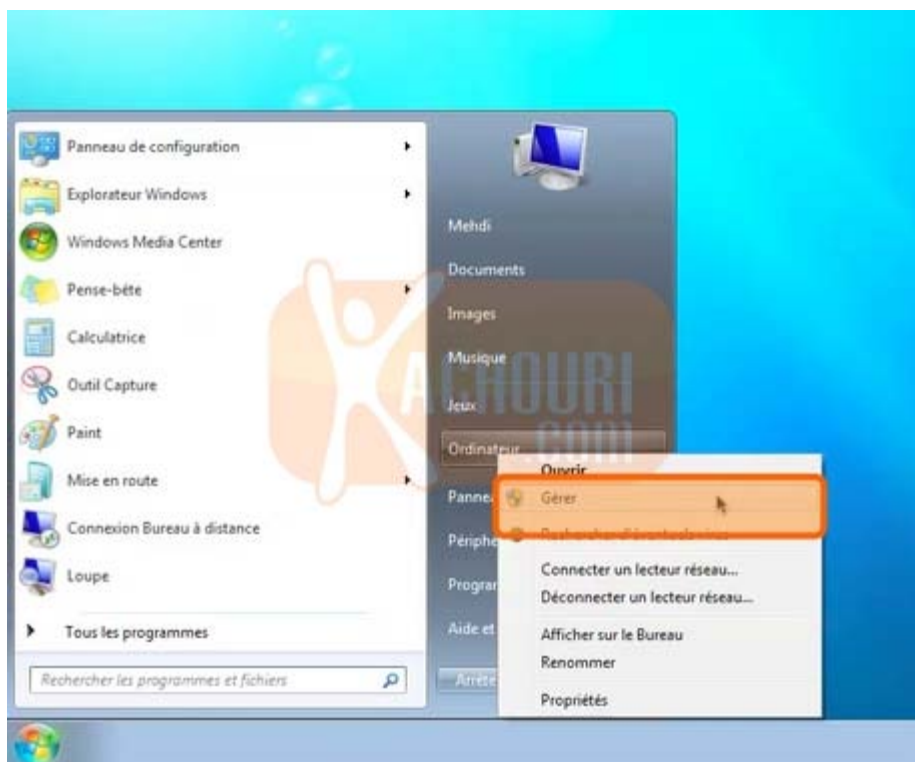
Panneau de configuration
Explorateur Windows
Windows Media Center
Pense-bête
Calculatrice
Outil Capture
Paint
Mise en route
Connexion Bureau à distance
Loupe
Tous les programmes
Rechercher les programmes et fichiers

Mehdi
Documents
Images
Musique
Jeux
Ordinateur
Panne
Périphé
Progra
Aide et
Arrête

Ouvrir
Gérer
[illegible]
Connecter un lecteur réseau...
Déconnecter un lecteur réseau...
Afficher sur le Bureau
Renommer
Propriétés

ACHOURI .com